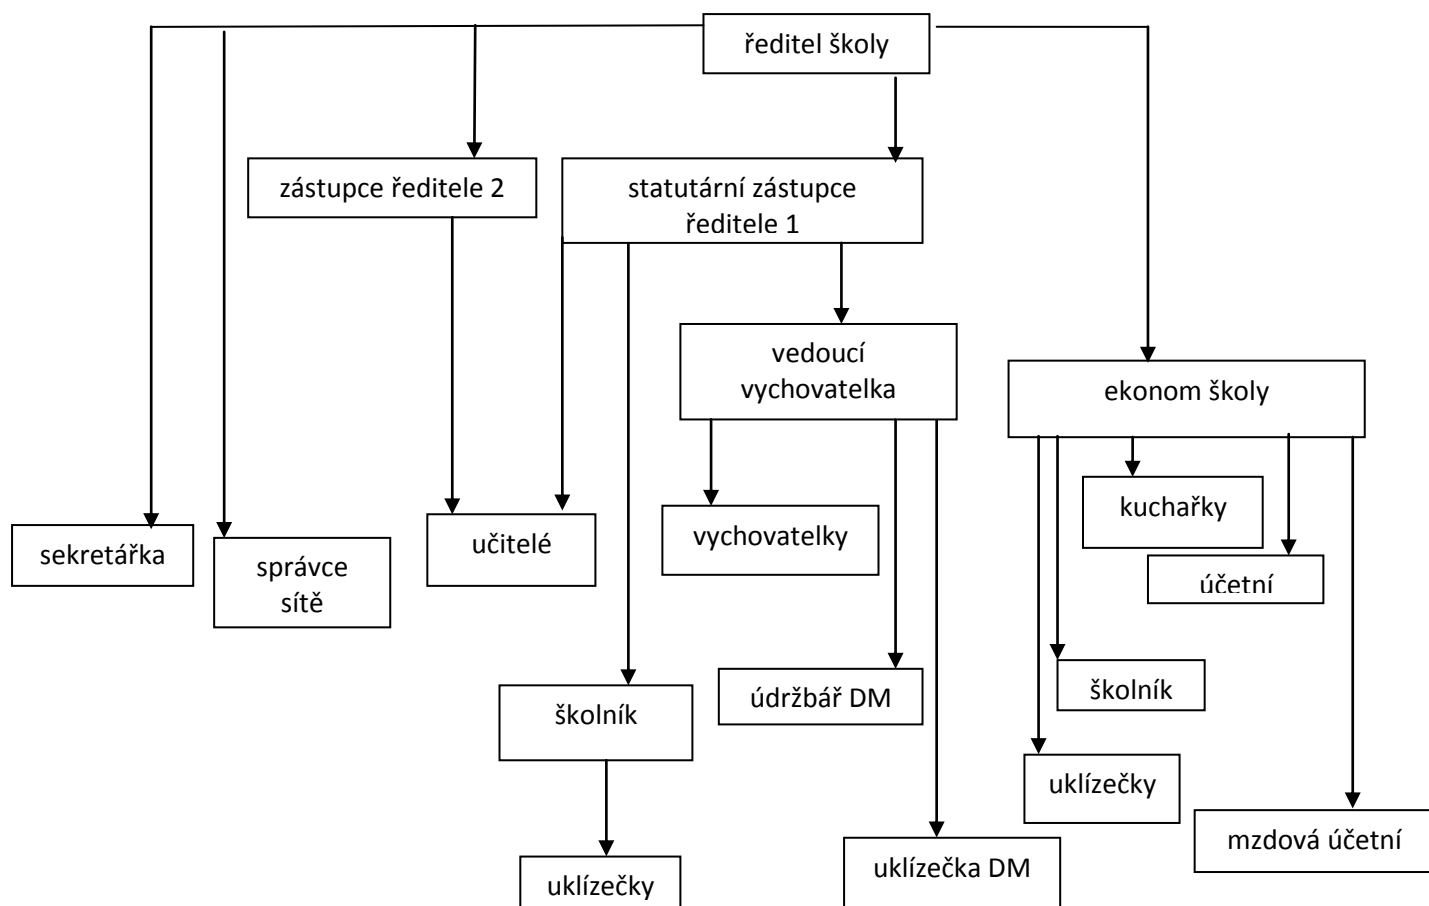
ředitel školy

zástupce ředitele 2

statutární zástupce ředitele 1

vedoucí vychovatelka

ekonom školy

sekretářka

správce sítě

učitelé

vychovatelky

kuchařky

účetní

školník

údržbář DM

školník

uklízečky

uklízečky

uklízečka DM

mzdová účetní